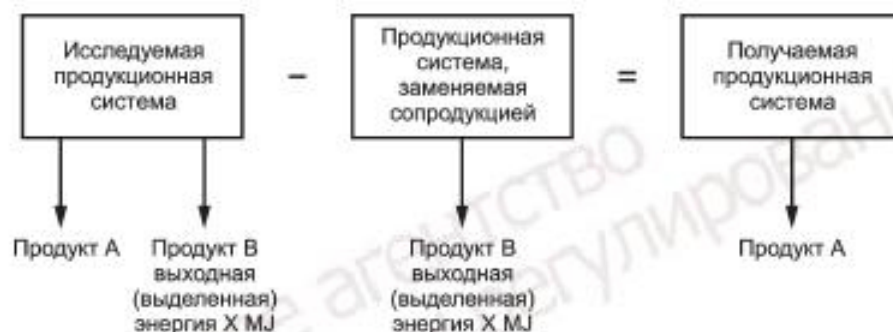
Исследуемая продукционная система

–

Продукционная система, заменяемая сопродукцией

=

Получаемая продукционная система

Продукт А

Продукт В выходная (выделенная) энергия X MJ

Продукт В выходная (выделенная) энергия X MJ

Продукт А

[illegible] агентство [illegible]регулирован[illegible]